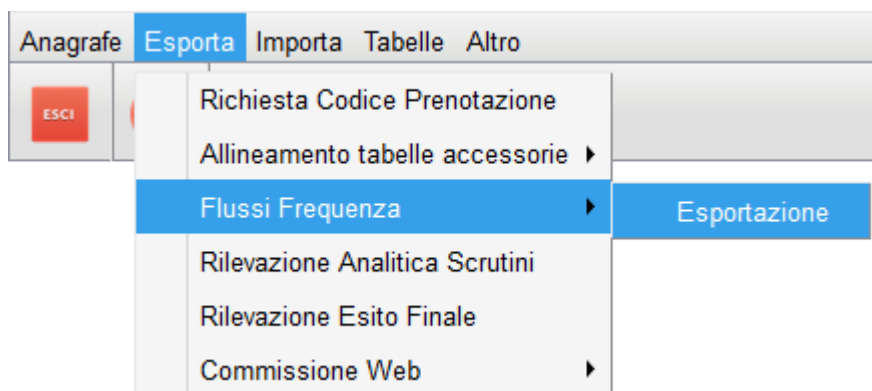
Anagrafe Esporta Importa Tabelle Altro

ESCI

Richiesta Codice Prenotazione
Allineamento tabelle accessorie
Flussi Frequenza
Esportazione
Rilevazione Analitica Scrutini
Rilevazione Esito Finale
Commissione Web